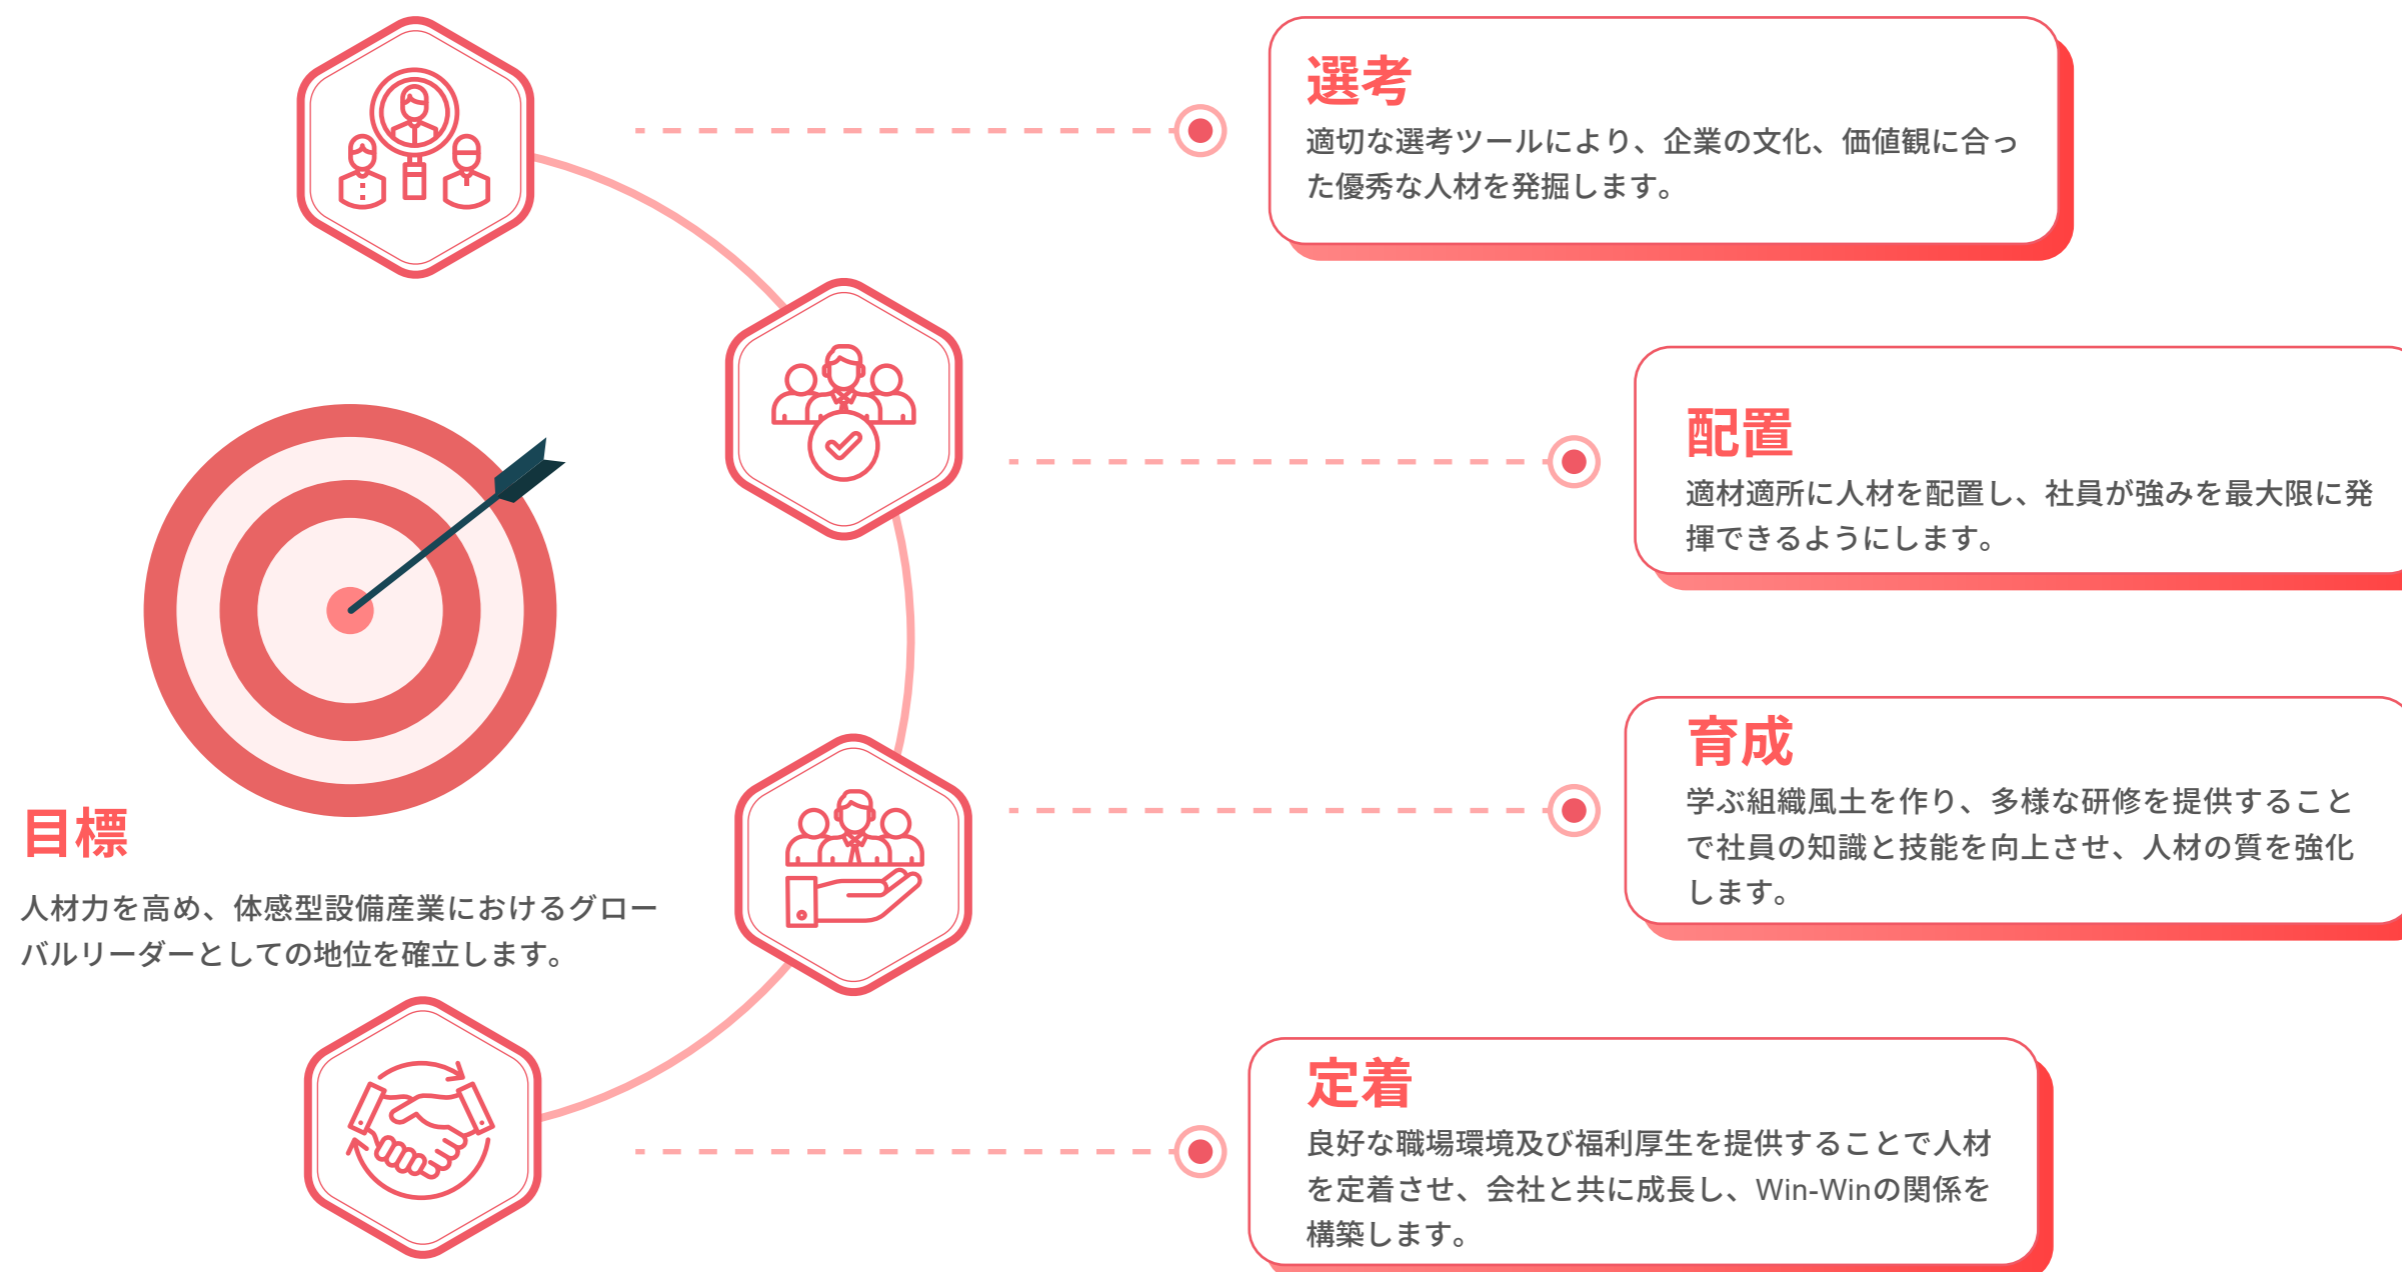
選考
適切な選考ツールにより、企業の文化、価値観に合った優秀な人材を発掘します。

配置
適材適所に人材を配置し、社員が強みを最大限に発揮できるようにします。

育成
学ぶ組織風土を作り、多様な研修を提供することで社員の知識と技能を向上させ、人材の質を強化します。

定着
良好な職場環境及び福利厚生を提供することで人材を定着させ、会社と共に成長し、Win-Winの関係を構築します。

目標
人材力を高め、体感型設備産業におけるグローバルリーダーとしての地位を確立します。